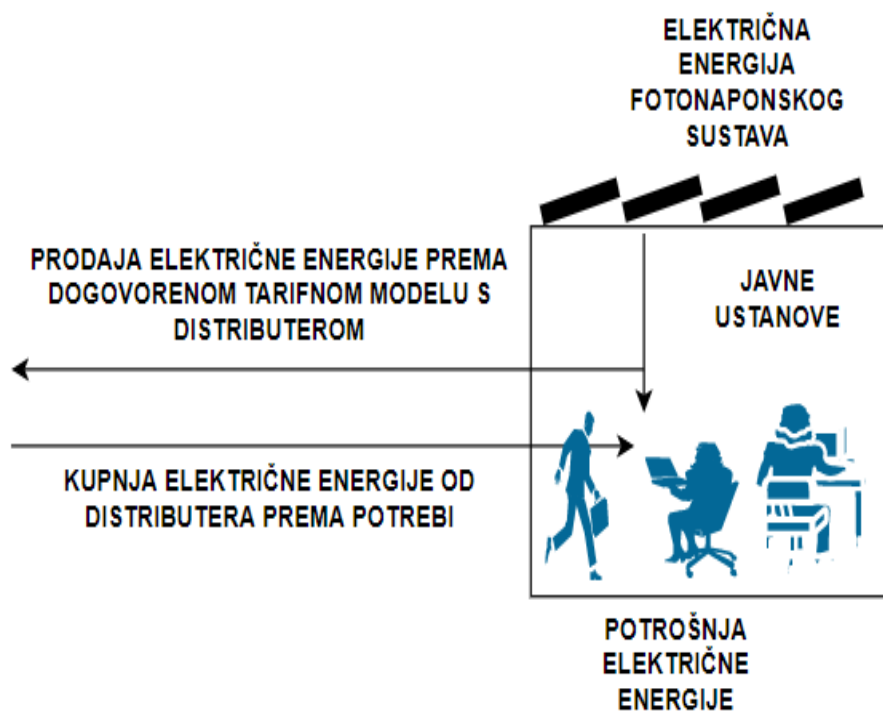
ELEKTRIČNA ENERGIJA FOTONAPONSKOG SUSTAVA

PRODAJA ELEKTRIČNE ENERGIJE PREMA DOGOVORENOM TARIFNOM MODELU S DISTRIBUTEROM

JAVNE USTANOVE

KUPNJA ELEKTRIČNE ENERGIJE OD DISTRIBUTERA PREMA POTREBI

POTROŠNJA ELEKTRIČNE ENERGIJE